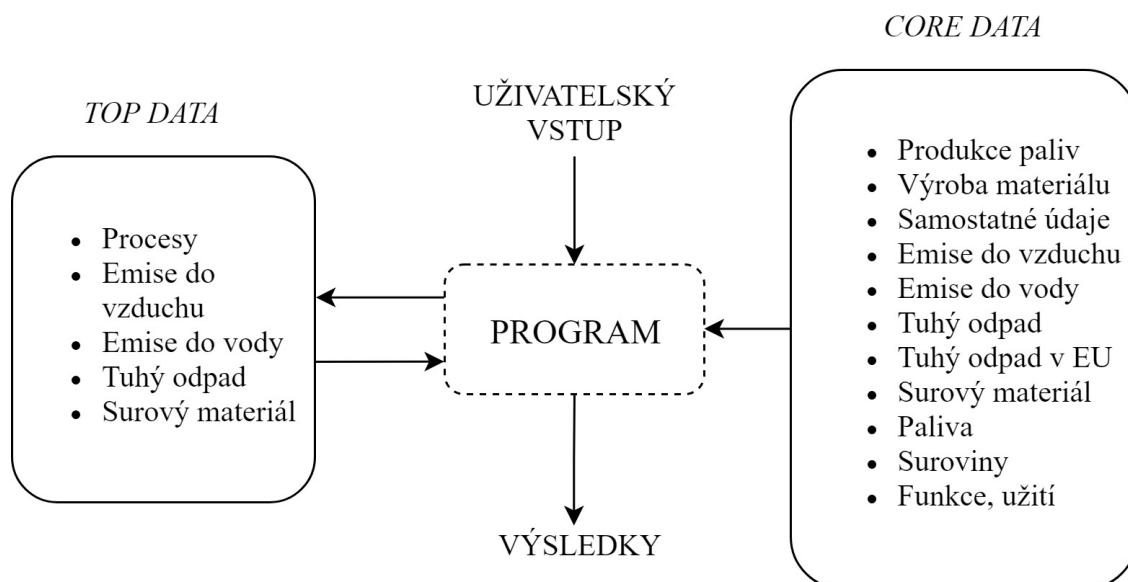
CORE DATA

TOP DATA

UŽIVATELSKÝ VSTUP

- Procesy
- Emise do vzduchu
- Emise do vody
- Tuhý odpad
- Surový materiál

PROGRAM

- Produkce paliv
- Výroba materiálu
- Samostatné údaje
- Emise do vzduchu
- Emise do vody
- Tuhý odpad
- Tuhý odpad v EU
- Surový materiál
- Paliva
- Suroviny
- Funkce, užití

VÝSLEDKY